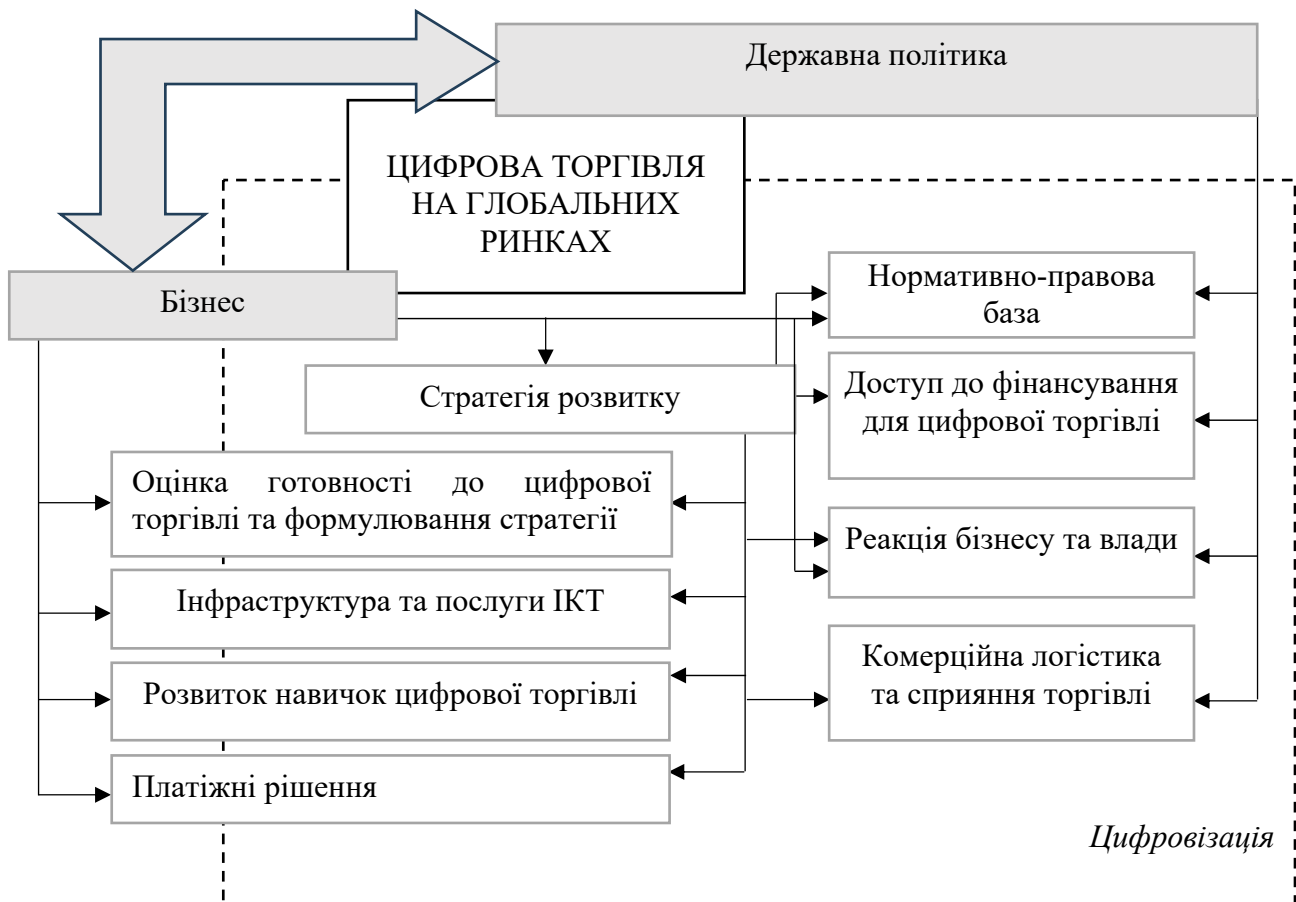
Державна політика

ЦИФРОВА ТОРГІВЛЯ НА ГЛОБАЛЬНИХ РИНКАХ

Бізнес

Нормативно-правова база

Стратегія розвитку

Доступ до фінансування для цифрової торгівлі

Оцінка готовності до цифрової торгівлі та формулювання стратегії

Реакція бізнесу та влади

Інфраструктура та послуги ІКТ

Розвиток навичок цифрової торгівлі

Комерційна логістика та сприяння торгівлі

Платіжні рішення

Цифровізація